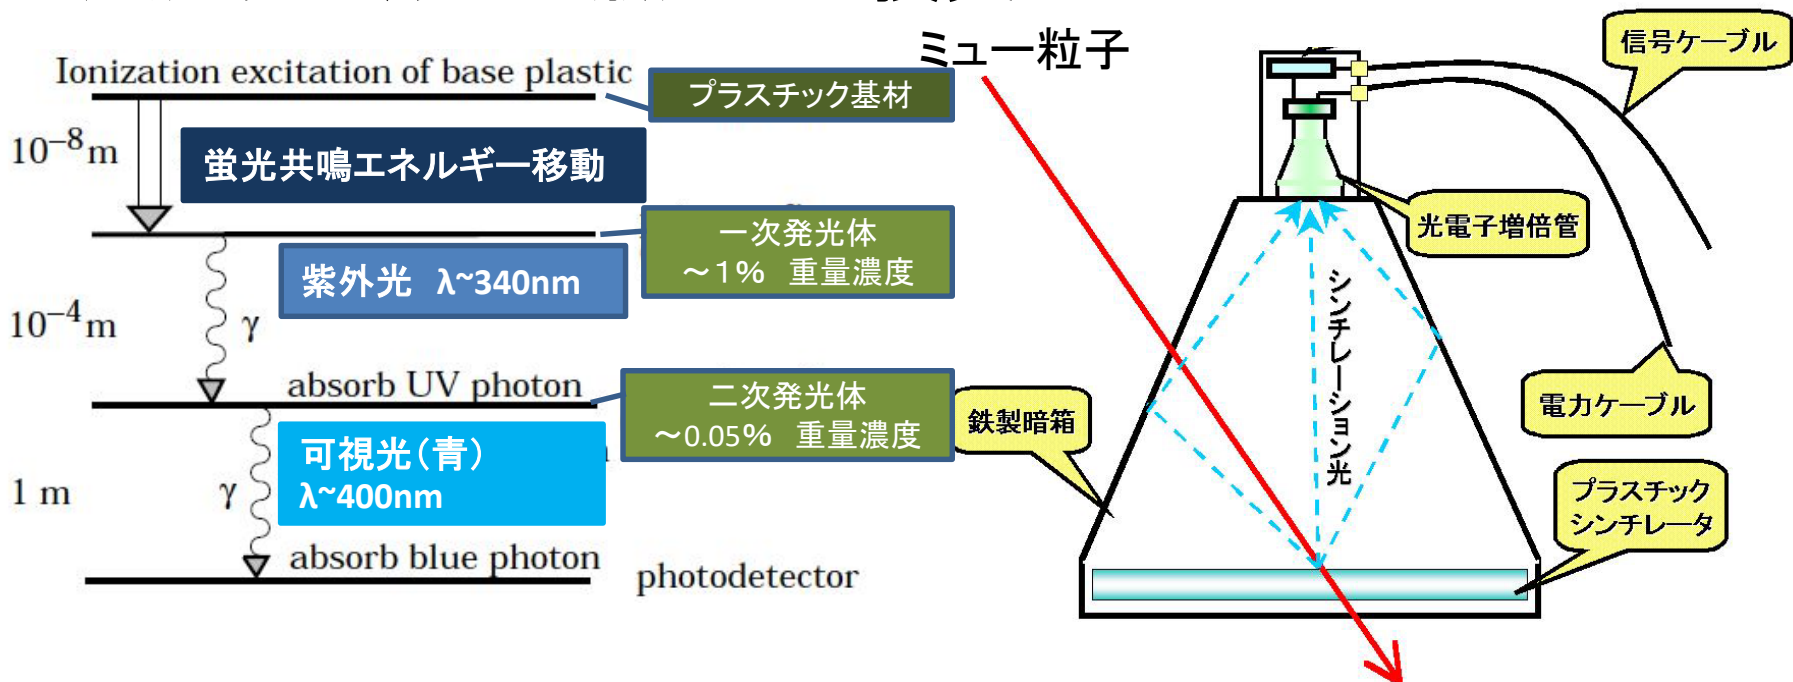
Ionization excitation of base plastic

プラスチック基材

$10^{-8}$m

蛍光共鳴エネルギー移動

一次発光体
〜1%　重量濃度

紫外光　λ~340nm

$10^{-4}$m

γ

absorb UV photon

二次発光体
〜0.05%　重量濃度

可視光（青）
λ~400nm

1 m

γ

absorb blue photon

photodetector

ミュー粒子

信号ケーブル

光電子増倍管

シンチレーション光

鉄製暗箱

電力ケーブル

プラスチック
シンチレータ